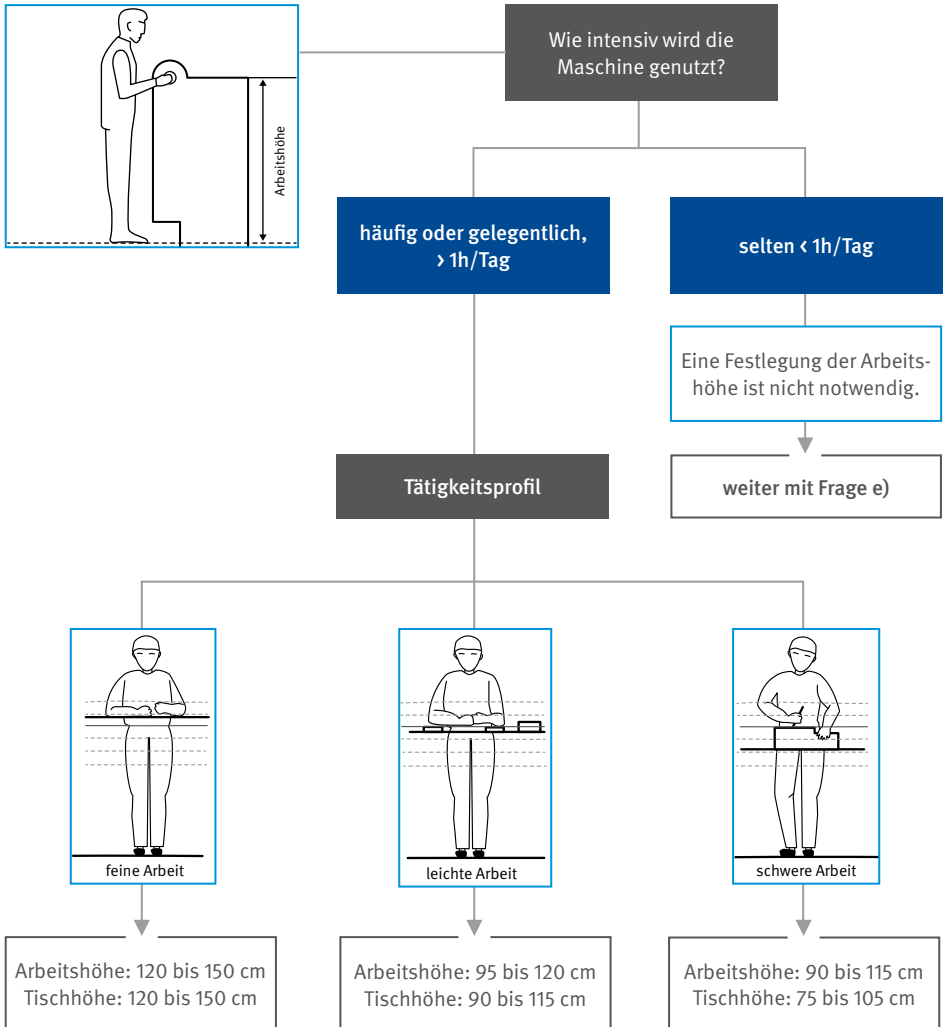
Arbeitshöhe

Wie intensiv wird die Maschine genutzt?

häufig oder gelegentlich, › 1h/Tag

selten ‹ 1h/Tag

Eine Festlegung der Arbeitshöhe ist nicht notwendig.

weiter mit Frage e)

Tätigkeitsprofil

feine Arbeit

leichte Arbeit

schwere Arbeit

Arbeitshöhe: 120 bis 150 cm
Tischhöhe: 120 bis 150 cm

Arbeitshöhe: 95 bis 120 cm
Tischhöhe: 90 bis 115 cm

Arbeitshöhe: 90 bis 115 cm
Tischhöhe: 75 bis 105 cm